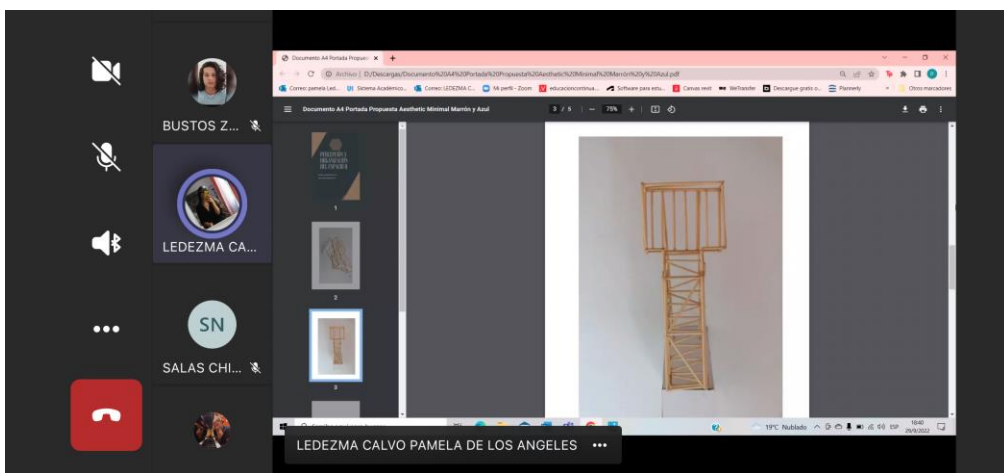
BUSTOS Z...

LEDEZMA CA...

SN

SALAS CHI...

Documento A4 Portada Propues x +

Archivo | D:/Descargas/Documento%20A4%20Portada%20Propuesta%20Aesthetic%20Minimal%20Marr%C3%B3n%20y%20Azul.pdf

Correo: pamela Led... Sistema Académico... Correo: LEDEZMA C... Mi perfil - Zoom educacioncontinua... Software para estu... Canvas revit WeTransfer Descargar gratis o... Planerly Otros marcadores

Documento A4 Portada Propuesta Aesthetic Minimal Marrón y Azul

3 / 6 | — 75% + |

1

2

3

19°C Nublado ESP 18:40 29/9/2022

LEDEZMA CALVO PAMELA DE LOS ANGELES •••